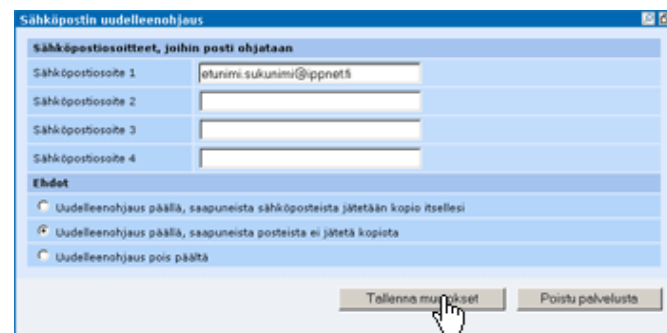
Sähköpostin uudelleenohjaus

Sähköpostiosoitteet, joihin posti ohjataan

Sähköpostiosoite 1 etunimi.sukunimi@ippnet.fi

Sähköpostiosoite 2

Sähköpostiosoite 3

Sähköpostiosoite 4

Ehdot

Uudelleenohjaus päällä, saapuneista sähköposteista jätetään kopio itsellesi

Uudelleenohjaus päällä, saapuneista posteista ei jätetä kopiota

Uudelleenohjaus pois päältä

Tallenna mu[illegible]okset

Poistu palvelusta